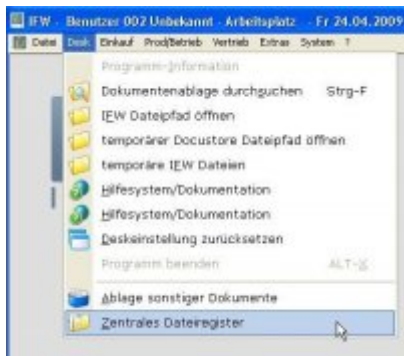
IFW - Benutzer 002 Unbekannt - Arbeitsplatz - Fr 24.04.2009

Datei Desk Einkauf Prod/Betrieb Vertrieb Extras System ?

Programm-Information
Dokumentenablage durchsuchen Strg-F
IFW Dateipfad öffnen
temporärer Docustore Dateipfad öffnen
temporäre IFW Dateien
Hilfesystem/Dokumentation
Hilfesystem/Dokumentation
Deskeinstellung zurücksetzen
Programm beenden ALT-X
Ablage sonstiger Dokumente
Zentrales Dateiregister